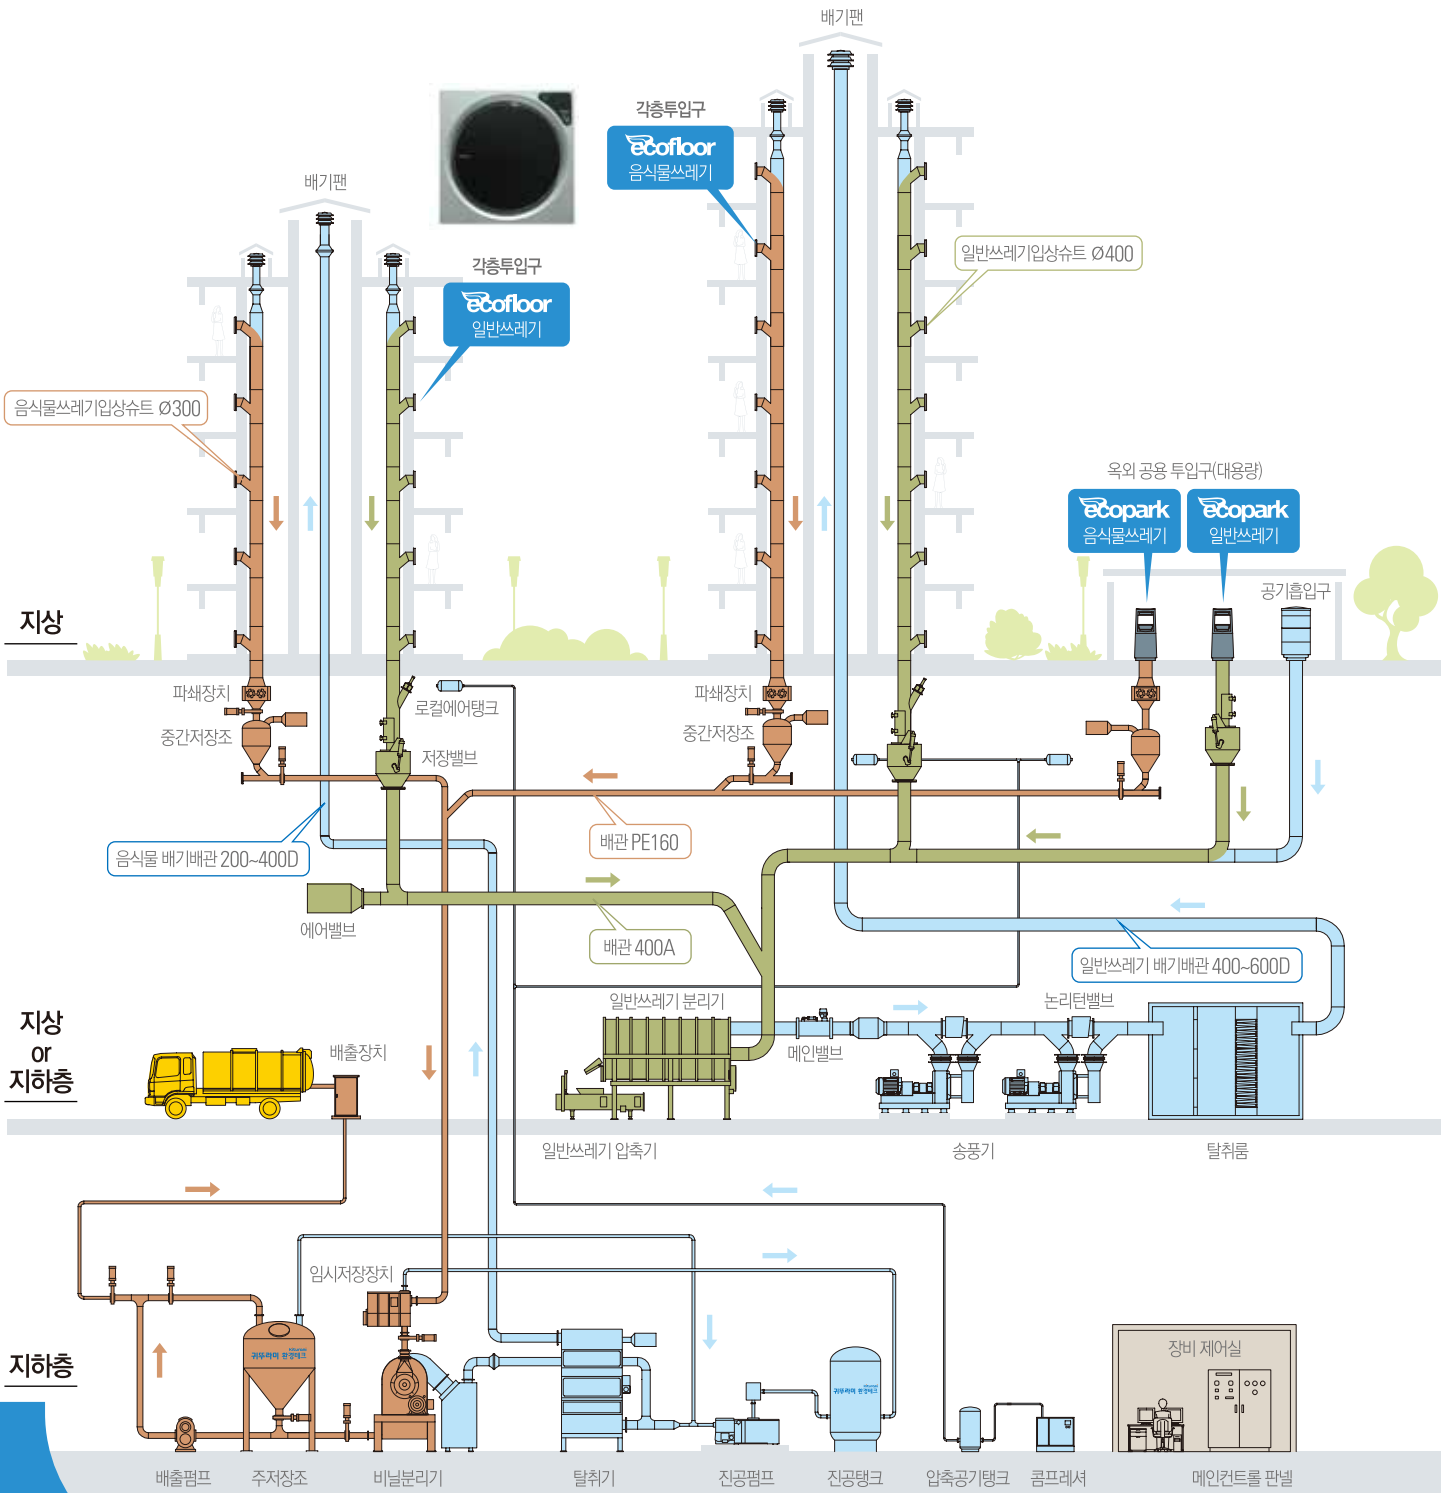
배기팬

각층투입구
ecofloor
음식물쓰레기

배기팬

각층투입구
ecofloor
일반쓰레기

일반쓰레기입상슈트 Ø400

음식물쓰레기입상슈트 Ø300

옥외 공용 투입구(대용량)
ecopark
음식물쓰레기
ecopark
일반쓰레기

공기흡입구

지상

파쇄장치
중간저장조
로컬에어탱크
저장밸브
파쇄장치
중간저장조

배관 PE160

음식물 배기배관 200~400D

에어밸브

배관 400A

일반쓰레기 배기배관 400~600D

일반쓰레기 분리기
논리턴밸브

지상
or
지하층

배출장치
메인밸브

일반쓰레기 압축기
송풍기
탈취룸

임시저장장치

장비 제어실

지하층

배출펌프
주저장조
비닐분리기
탈취기
진공펌프
진공탱크
압축공기탱크
콤프레셔
메인컨트롤 판넬